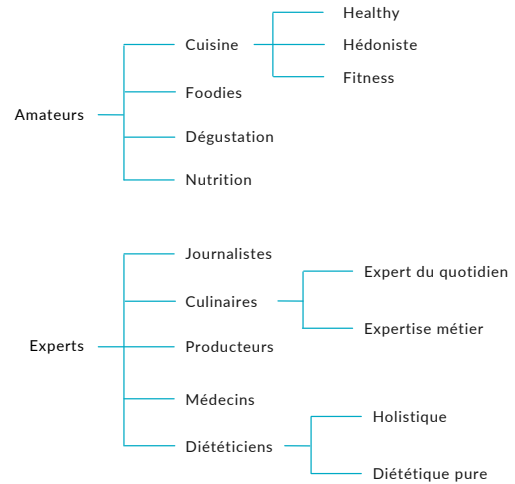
Amateurs
Cuisine
Healthy
Hédoniste
Fitness
Foodies
Dégustation
Nutrition

Experts
Journalistes
Culinaires
Expert du quotidien
Expertise métier
Producteurs
Médecins
Diététiciens
Holistique
Diététique pure